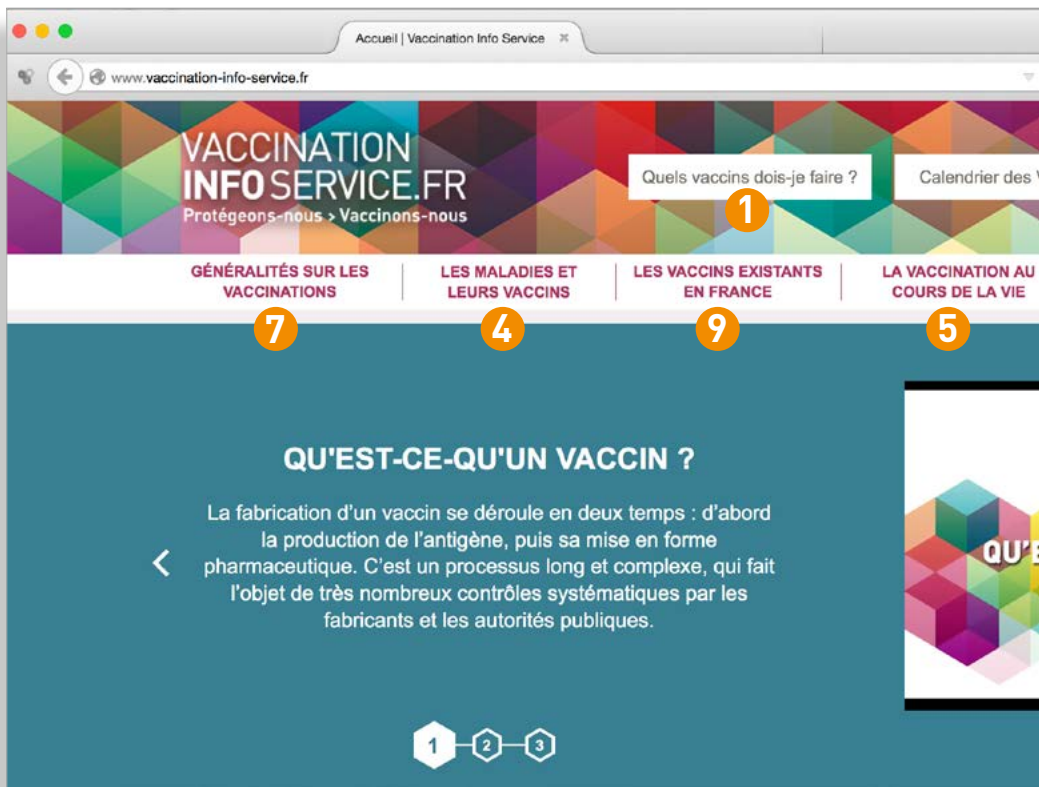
Accueil | Vaccination Info Service

www.vaccination-info-service.fr

VACCINATION
INFO SERVICE.FR
Protégeons-nous > Vaccinons-nous

Quels vaccins dois-je faire ?

Calendrier des V

1

GÉNÉRALITÉS SUR LES VACCINATIONS

LES MALADIES ET LEURS VACCINS

LES VACCINS EXISTANTS EN FRANCE

LA VACCINATION AU COURS DE LA VIE

7

4

9

5

QU'EST-CE-QU'UN VACCIN ?

La fabrication d'un vaccin se déroule en deux temps : d'abord la production de l'antigène, puis sa mise en forme pharmaceutique. C'est un processus long et complexe, qui fait l'objet de très nombreux contrôles systématiques par les fabricants et les autorités publiques.

QU'E

1 2 3